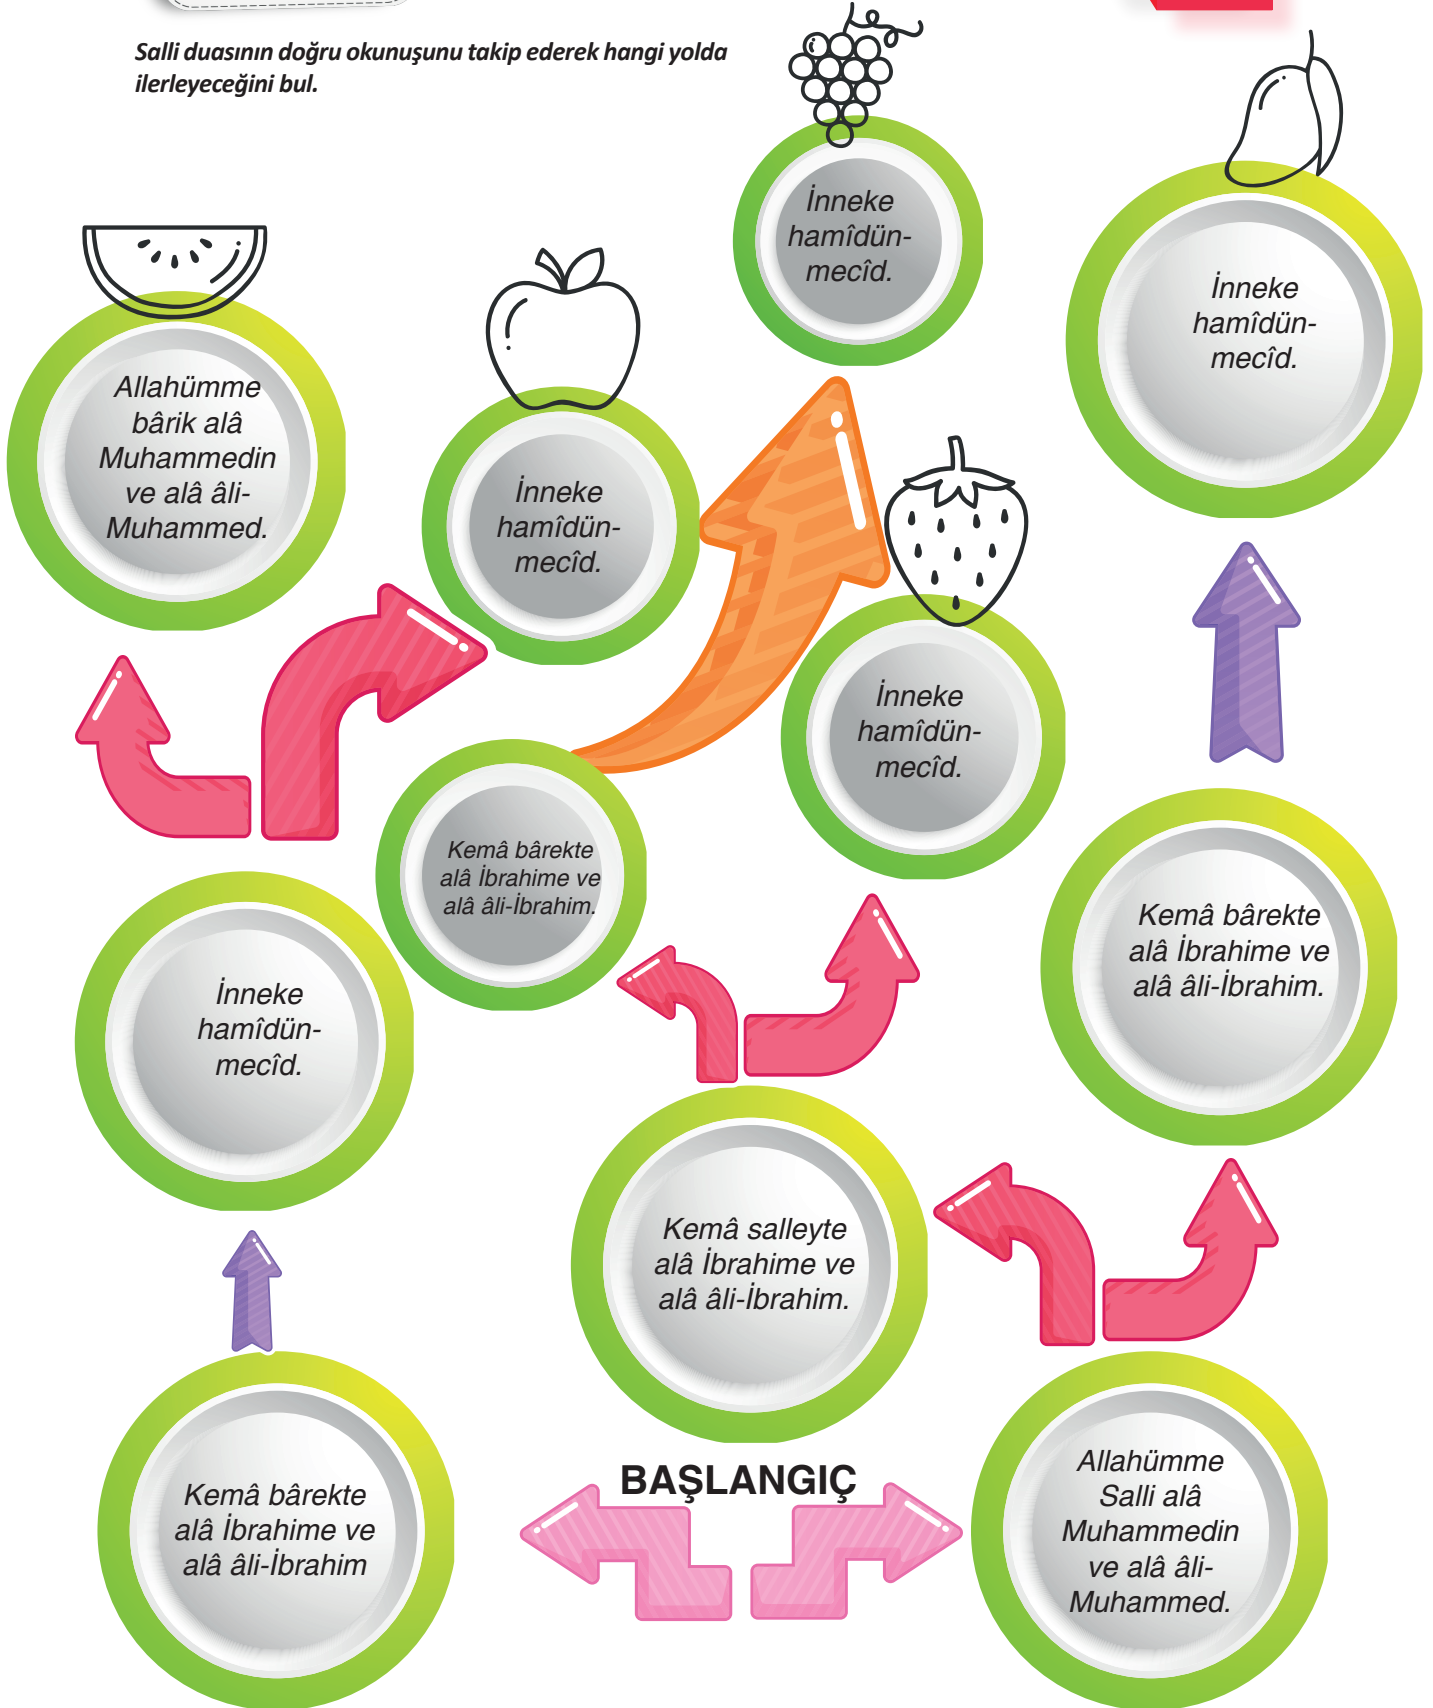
Salli duasının doğru okunuşunu takip ederek hangi yolda ilerleyeceğini bul.

İnneke hamîdün-mecîd.

İnneke hamîdün-mecîd.

Allahümme bârik alâ Muhammedin ve alâ âli-Muhammed.

İnneke hamîdün-mecîd.

İnneke hamîdün-mecîd.

Kemâ bârekte alâ İbrahime ve alâ âli-İbrahim.

Kemâ bârekte alâ İbrahime ve alâ âli-İbrahim.

İnneke hamîdün-mecîd.

Kemâ salleyte alâ İbrahime ve alâ âli-İbrahim.

BAŞLANGIÇ

Kemâ bârekte alâ İbrahime ve alâ âli-İbrahim

Allahümme Salli alâ Muhammedin ve alâ âli-Muhammed.